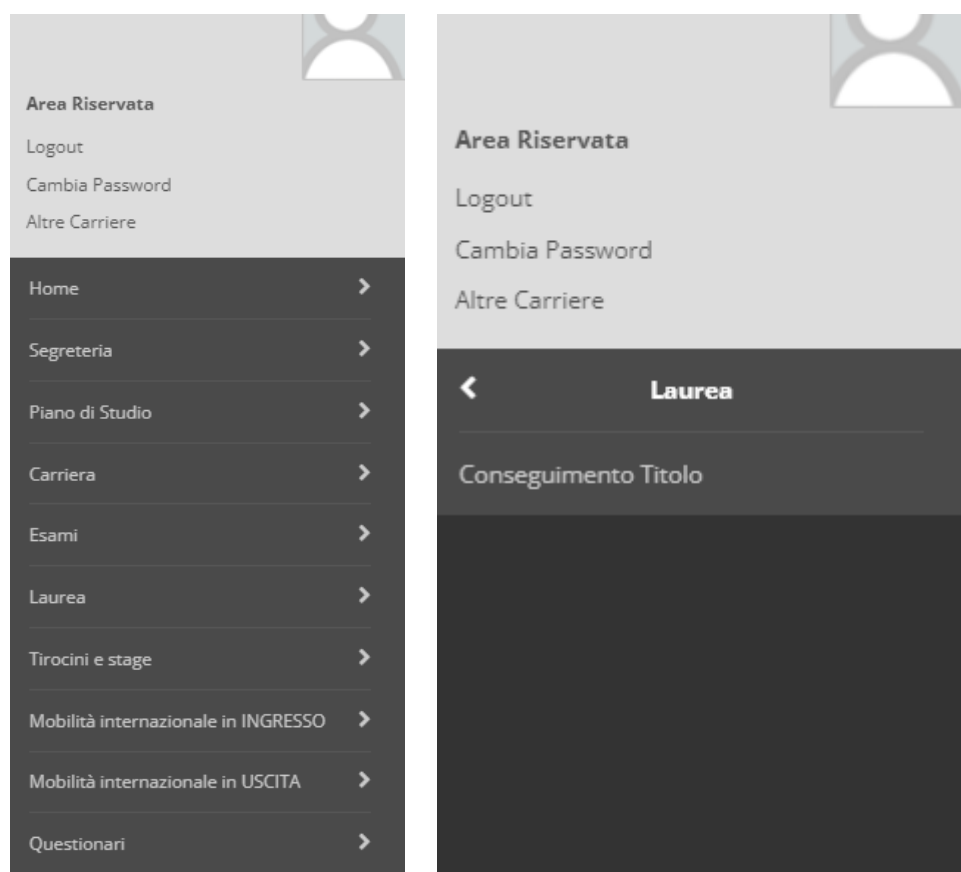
Area Riservata
Logout
Cambia Password
Altre Carriere

Home
Segreteria
Piano di Studio
Carriera
Esami
Laurea
Tirocini e stage
Mobilità internazionale in INGRESSO
Mobilità internazionale in USCITA
Questionari

Area Riservata
Logout
Cambia Password
Altre Carriere

Laurea
Conseguimento Titolo